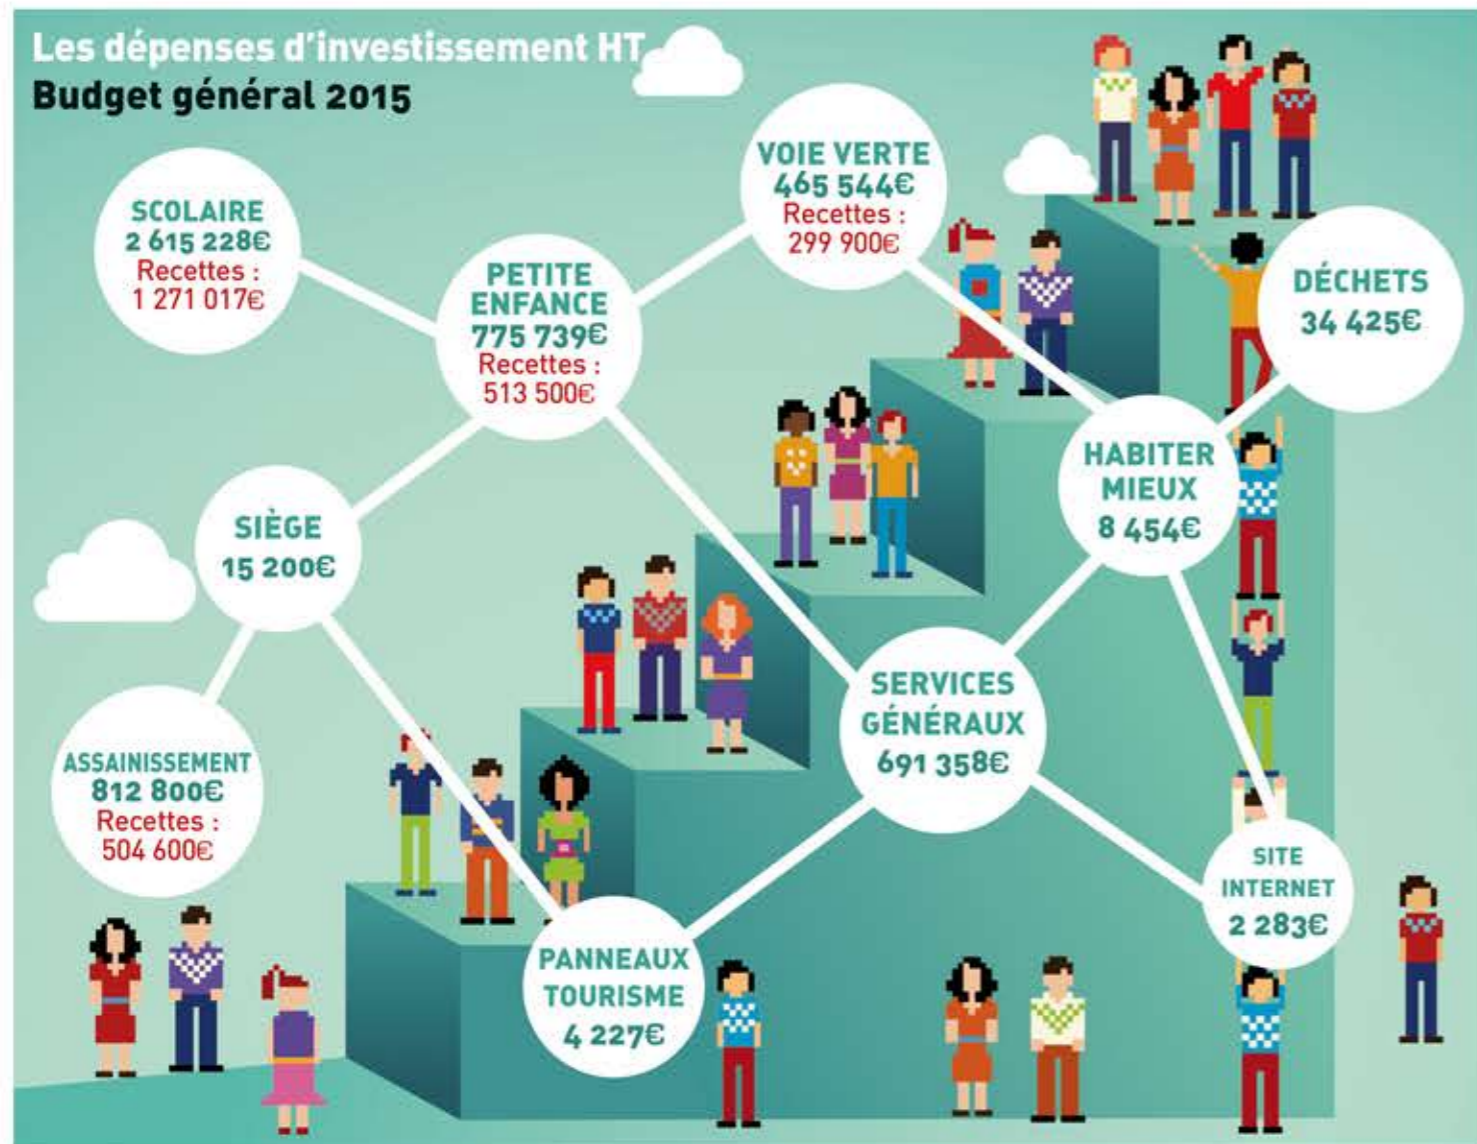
Les dépenses d'investissement HT
Budget général 2015

SCOLAIRE
2 615 228€
Recettes :
1 271 017€

PETITE ENFANCE
775 739€
Recettes :
513 500€

VOIE VERTE
465 544€
Recettes :
299 900€

DÉCHETS
34 425€

HABITER MIEUX
8 454€

SIÈGE
15 200€

SERVICES GÉNÉRAUX
691 358€

ASSAINISSEMENT
812 800€
Recettes :
504 600€

SITE INTERNET
2 283€

PANNEAUX TOURISME
4 227€